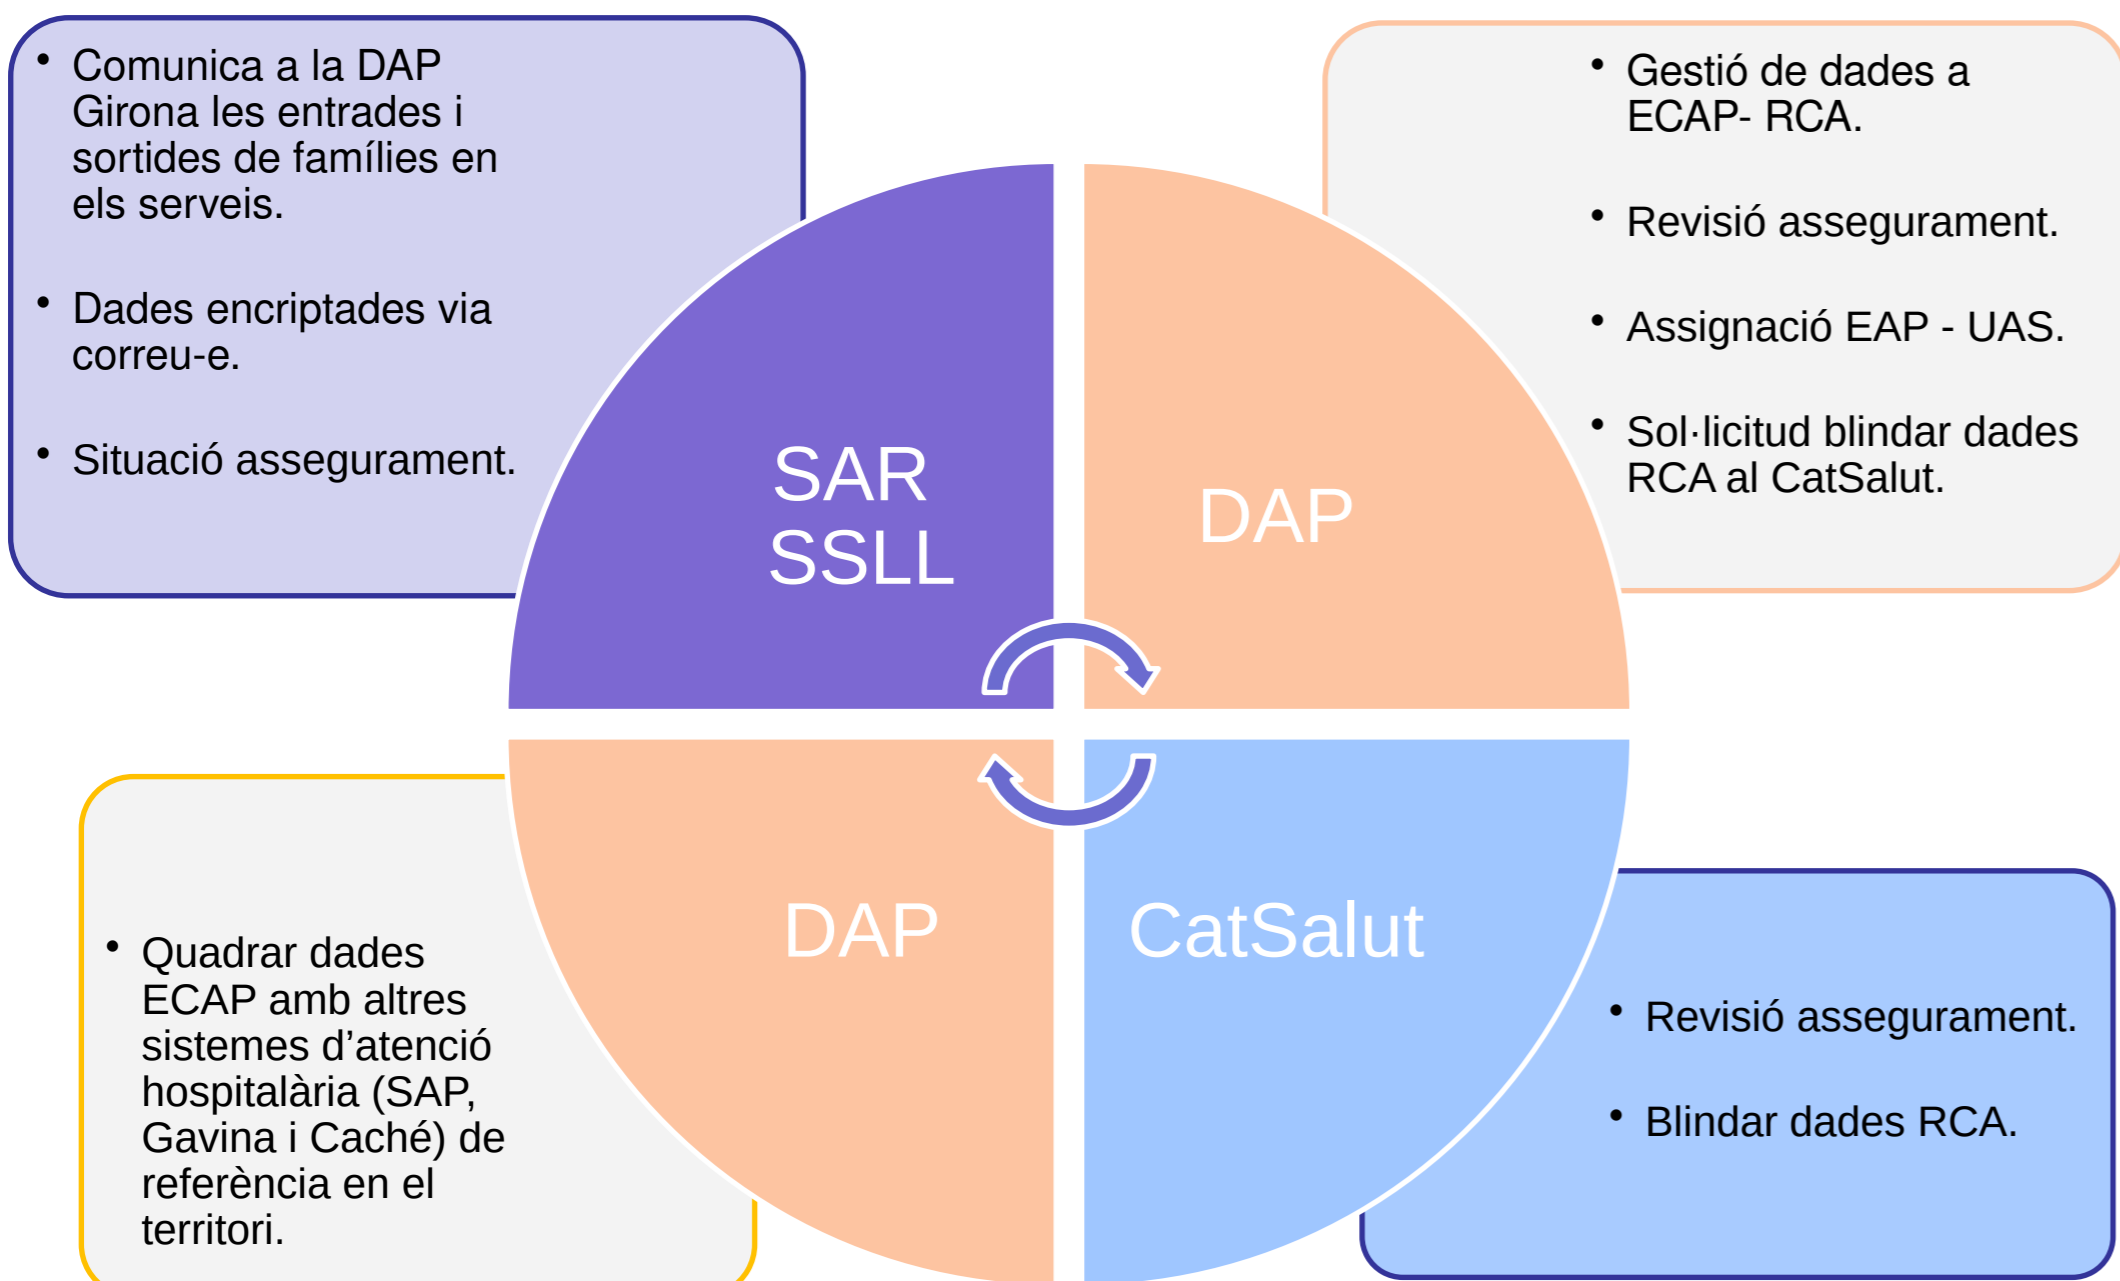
• Comunica a la DAP Girona les entrades i sortides de famílies en els serveis.

• Dades encriptades via correu-e.

• Situació assegurament.

SAR SSLL

DAP

• Gestió de dades a ECAP- RCA.

• Revisió assegurament.

• Assignació EAP - UAS.

• Sol·licitud blindar dades RCA al CatSalut.

• Quadrar dades ECAP amb altres sistemes d’atenció hospitalària (SAP, Gavina i Caché) de referència en el territori.

DAP

CatSalut

• Revisió assegurament.

• Blindar dades RCA.